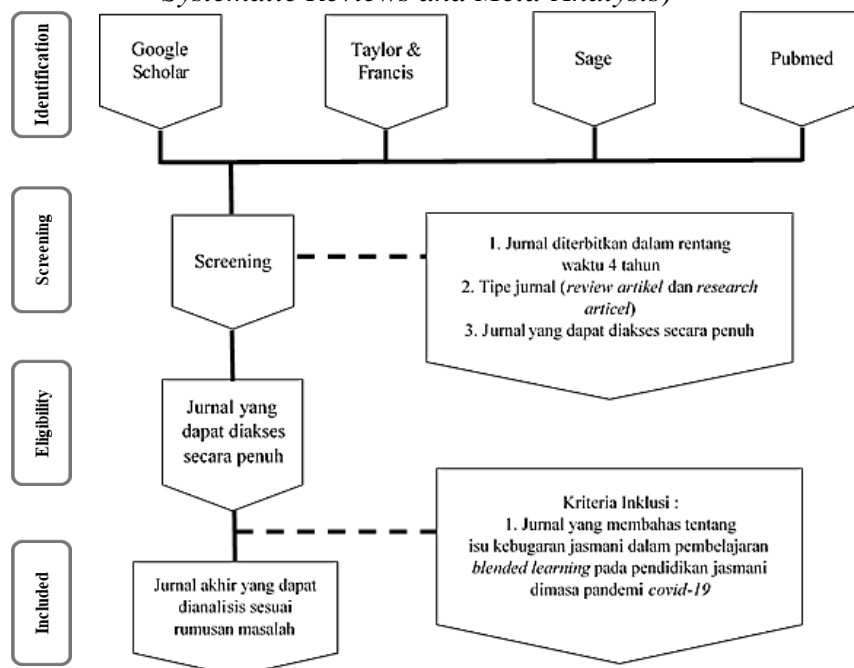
Systematic Reviews and Meta-Analysis)

Identification

Google Scholar

Taylor & Francis

Sage

Pubmed

Screening

Screening

1. Jurnal diterbitkan dalam rentang waktu 4 tahun
2. Tipe jurnal (*review artikel* dan *research articel*)
3. Jurnal yang dapat diakses secara penuh

Eligibility

Jurnal yang dapat diakses secara penuh

Kriteria Inklusi :
1. Jurnal yang membahas tentang isu kebugaran jasmani dalam pembelajaran *blended learning* pada pendidikan jasmani dimasa pandemi *covid-19*

Included

Jurnal akhir yang dapat dianalisis sesuai rumusan masalah